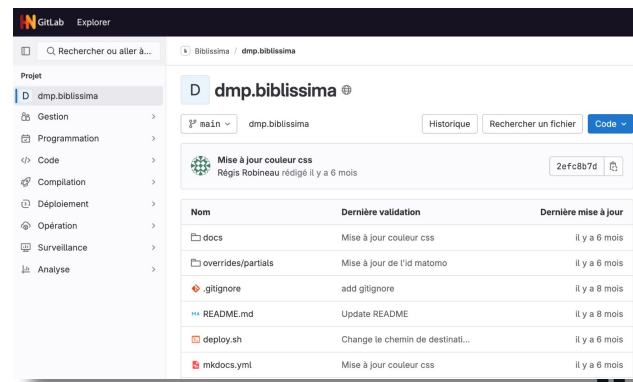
GitLab Explorer

Rechercher ou aller à...

Projet
D dmp.biblissima
Gestion
Programmation
Code
Compilation
Déploiement
Opération
Surveillance
Analyse

Biblissima / dmp.biblissima

D dmp.biblissima

main
dmp.biblissima
Historique
Rechercher un fichier
Code

Mise à jour couleur css
Régis Robineau rédigé il y a 6 mois
2efc8b7d

| Nom | Dernière validation | Dernière mise à jour |
|---|---|---|
| docs | Mise à jour couleur css | il y a 6 mois |
| overrides/partials | Mise à jour de l'id matomo | il y a 6 mois |
| .gitignore | add gitignore | il y a 8 mois |
| README.md | Update README | il y a 8 mois |
| deploy.sh | Change le chemin de destinati... | il y a 8 mois |
| mkdocs.yml | Mise à jour couleur css | il y a 6 mois |